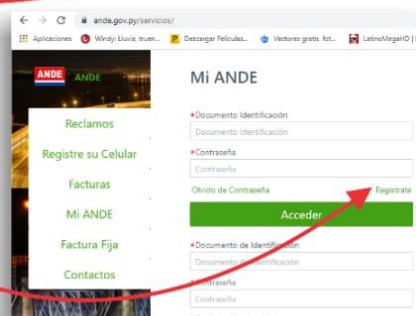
ande.gov.py/servicios/

Aplicaciones Windy: Lluvia, truen... Descargar Peliculas... Vectores gratis, fot... LetinoMegaHD |

ANDE ANDE

Reclamos

Registre su Celular

Facturas

Mi ANDE

Factura Fija

Contactos

Mi ANDE

*Documento Identificación

Documento Identificación

*Contraseña

Contraseña

Olvido de Contraseña

Registrate

Acceder

*Documento de Identificación

Documento de Identificación

*Contraseña

Contraseña